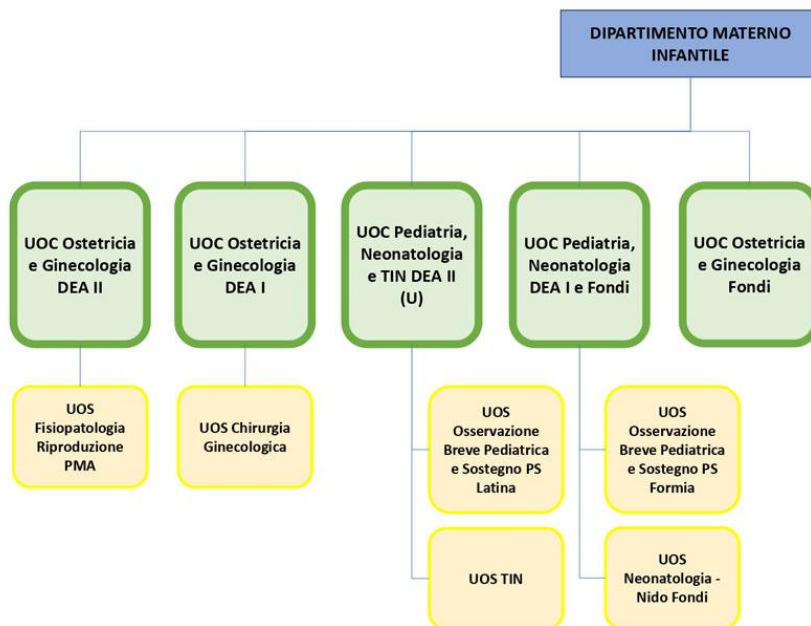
DIPARTIMENTO MATERNO INFANTILE

UOC Ostetricia e Ginecologia DEA II

UOC Ostetricia e Ginecologia DEA I

UOC Pediatria, Neonatologia e TIN DEA II (U)

UOC Pediatria, Neonatologia DEA I e Fondi

UOC Ostetricia e Ginecologia Fondi

UOS Fisiopatologia Riproduzione PMA

UOS Chirurgia Ginecologica

UOS Osservazione Breve Pediatrica e Sostegno PS Latina

UOS TIN

UOS Osservazione Breve Pediatrica e Sostegno PS Formia

UOS Neonatologia - Nido Fondi